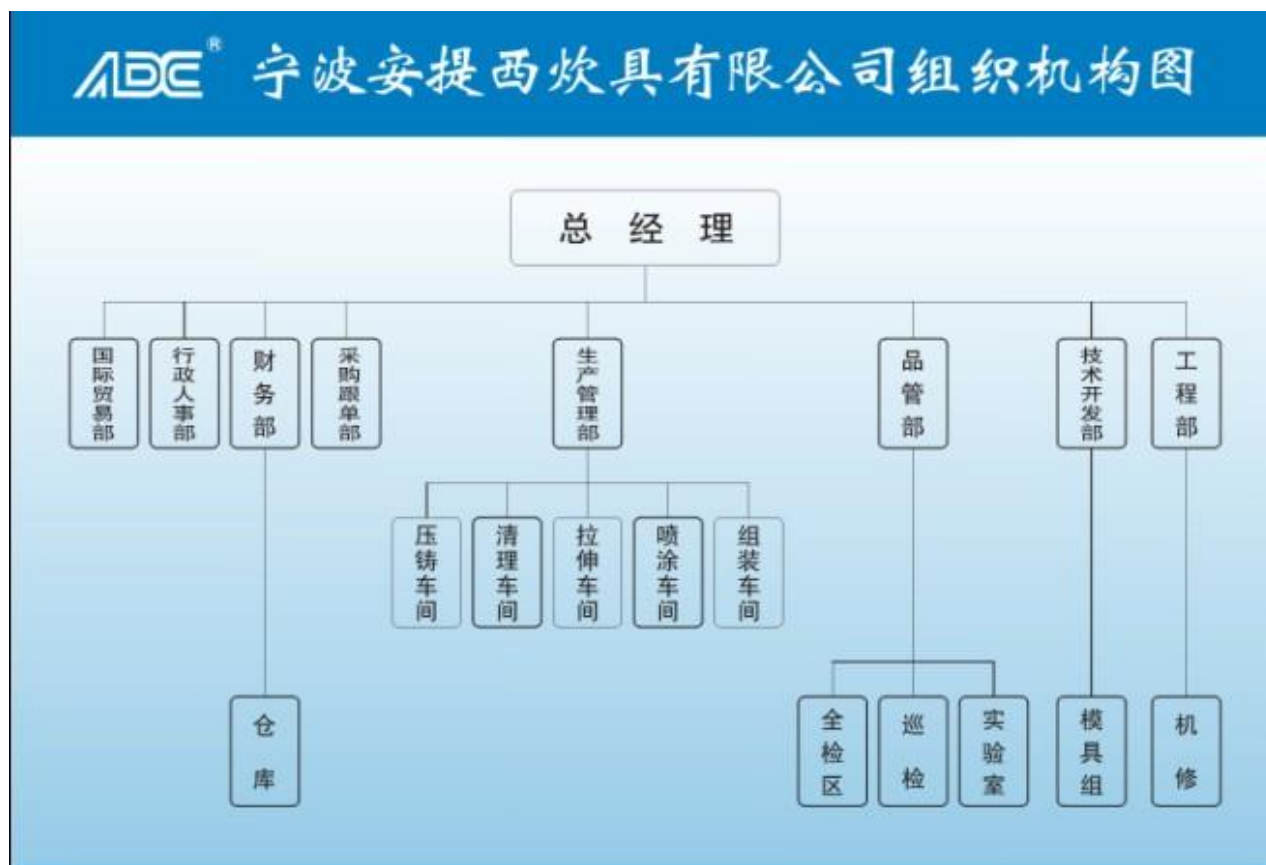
ADC® 宁波安提西炊具有限公司组织机构图

总经理

国际贸易部

行政人事部

财务部

仓库

采购跟单部

生产管理部

压铸车间

清理车间

拉伸车间

喷涂车间

组装车间

品管部

全检区

巡检

实验室

技术开发部

模具组

工程部

机修